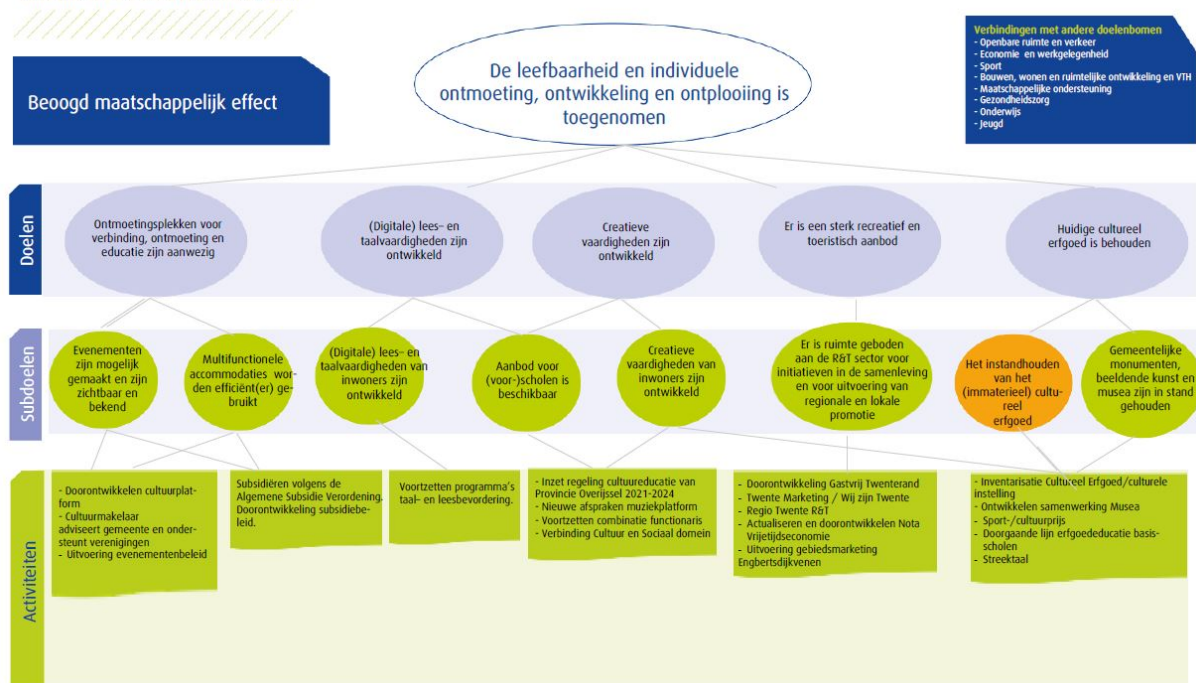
Beoogd maatschappelijk effect

De leefbaarheid en individuele ontmoeting, ontwikkeling en ontplooiing is toegenomen

Verbindingen met andere doelenbomen
- Openbare ruimte en verkeer
- Economie en werkgelegenheid
- Sport
- Bouwen, wonen en ruimtelijke ontwikkeling en VTH
- Maatschappelijke ondersteuning
- Gezondheidszorg
- Onderwijs
- Jeugd

Doelen

Ontmoetingsplekken voor verbinding, ontmoeting en educatie zijn aanwezig

(Digitale) lees- en taalvaardigheden zijn ontwikkeld

Creatieve vaardigheden zijn ontwikkeld

Er is een sterk recreatief en toeristisch aanbod

Huidige cultureel erfgoed is behouden

Subdoelen

Evenementen zijn mogelijk gemaakt en zijn zichtbaar en bekend

Multifunctionele accommodaties worden efficiënt(er) gebruikt

(Digitale) lees- en taalvaardigheden van inwoners zijn ontwikkeld

Aanbod voor (voor-)scholen is beschikbaar

Creatieve vaardigheden van inwoners zijn ontwikkeld

Er is ruimte geboden aan de R&T sector voor initiatieven in de samenleving en voor uitvoering van regionale en lokale promotie

Het instandhouden van het (immaterieel) cultureel erfgoed

Gemeentelijke monumenten, beeldende kunst en musea zijn in stand gehouden

Activiteiten

- Doorontwikkelen cultuurplatform
- Cultuurmakelaar adviseert gemeente en ondersteunt verenigingen
- Uitvoering evenementenbeleid

Subsidiëren volgens de Algemene Subsidie Verordening. Doorontwikkeling subsidiebeleid.

Voortzetten programma's taal- en leesbevordering.

- Inzet regeling cultuureducatie van Provincie Overijssel 2021-2024
- Nieuwe afspraken muziekplatform
- Voortzetten combinatie functionaris
- Verbinding Cultuur en Sociaal domein

- Doorontwikkeling Gastvrij Twenterand
- Twente Marketing / Wij zijn Twente
- Regio Twente R&T
- Actualiseren en doorontwikkelen Nota Vrijetijdseconomie
- Uitvoering gebiedsmarketing Engbertsdijkvenen

- Inventarisatie Cultureel Erfgoed/culturele instelling
- Ontwikkelen samenwerking Musea
- Sport-/cultuurprijs
- Doorgaande lijn erfgoededucatie basisscholen
- Streektaal